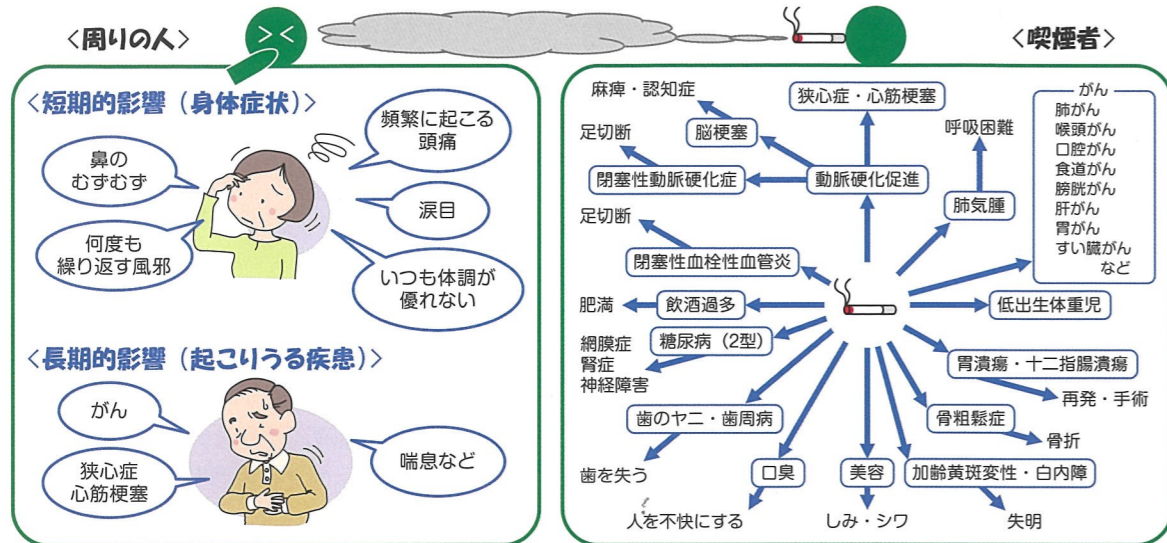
<周りの人>

<喫煙者>

<短期的影響（身体症状）>

鼻の
むずむず

頻繁に起こる
頭痛

涙目

何度も
繰り返す風邪

いつも体調が
優れない

<長期的影響（起こりうる疾患）>

がん

狭心症
心筋梗塞

喘息など

麻痺・認知症

狭心症・心筋梗塞

足切断

脳梗塞

呼吸困難

閉塞性動脈硬化症

動脈硬化促進

がん
肺がん
喉頭がん
口腔がん
食道がん
膀胱がん
肝がん
胃がん
すい臓がん
など

肺気腫

足切断

閉塞性血栓性血管炎

肥満

飲酒過多

低出生体重児

網膜症
腎症
神経障害

糖尿病（2型）

胃潰瘍・十二指腸潰瘍

再発・手術

歯のヤニ・歯周病

骨粗鬆症

骨折

歯を失う

口臭

美容

加齢黄斑変性・白内障

人を不快にする

しみ・シワ

失明